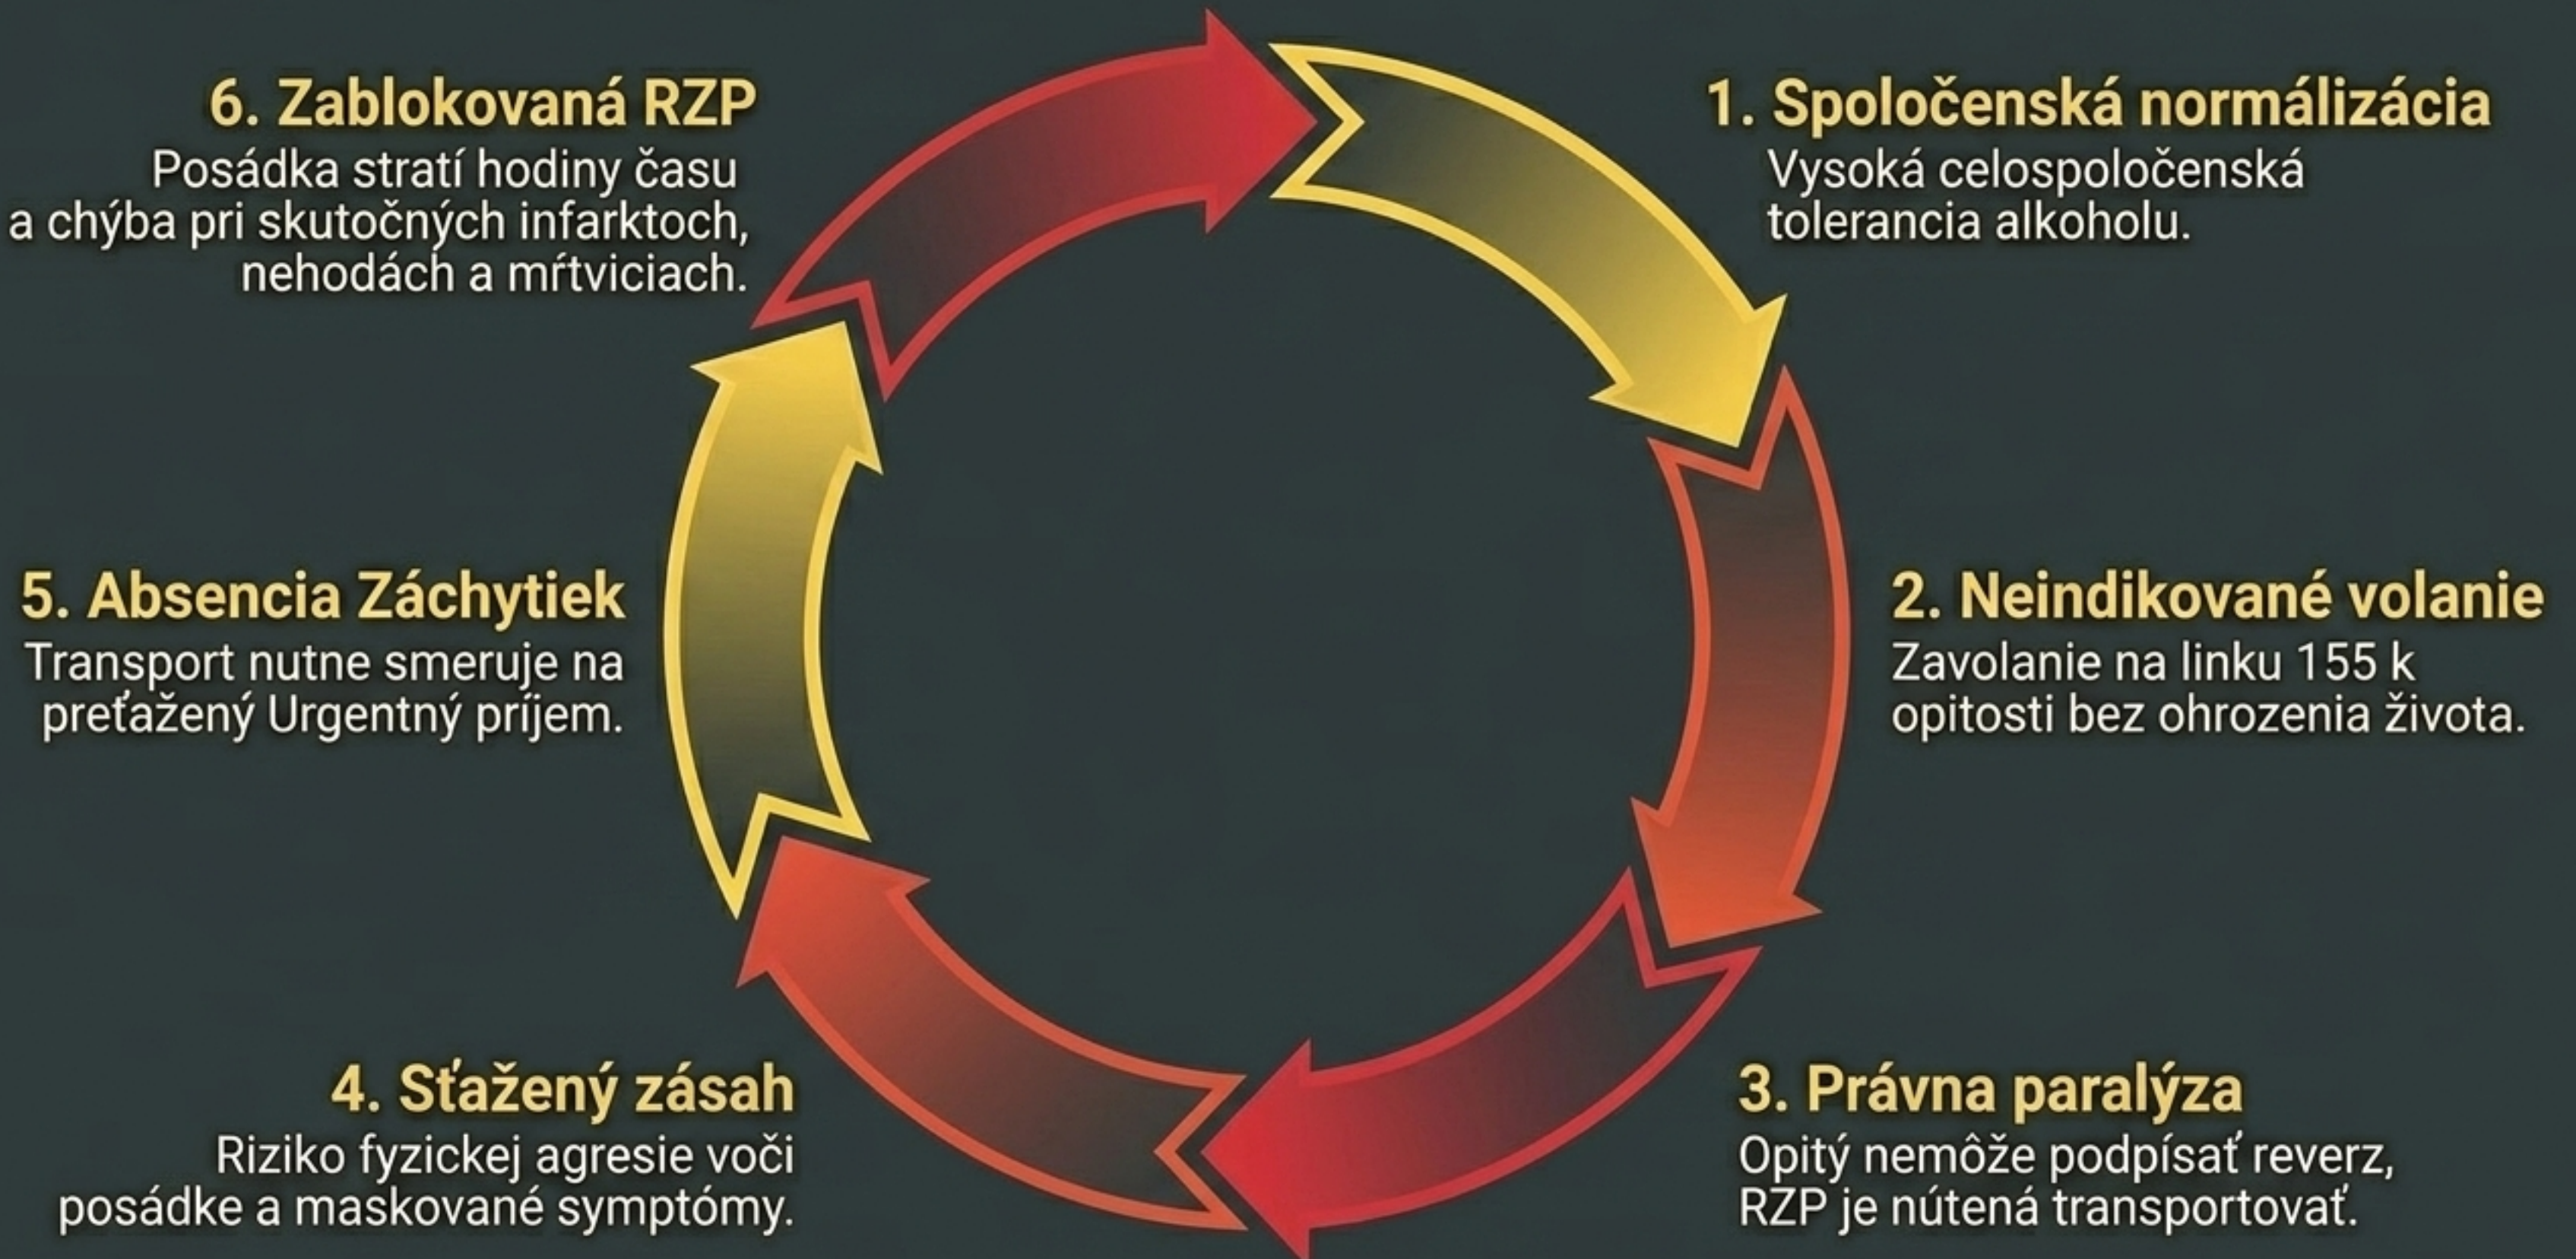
1. Spoločenská normálizácia
Vysoká celospoločenská tolerancia alkoholu.

2. Neindikované volanie
Zavolanie na linku 155 k opitosti bez ohrozenia života.

3. Právna paralýza
Opitý nemôže podpísať reverz, RZP je nútená transportovať.

4. Sťažený zásah
Riziko fyzickej agresie voči posádke a maskované symptómy.

5. Absencia Záchytiek
Transport nutne smeruje na preťažený Urgentný príjem.

6. Zablokovaná RZP
Posádka stratí hodiny času a chýba pri skutočných infarktoch, nehodách a mŕtviciach.